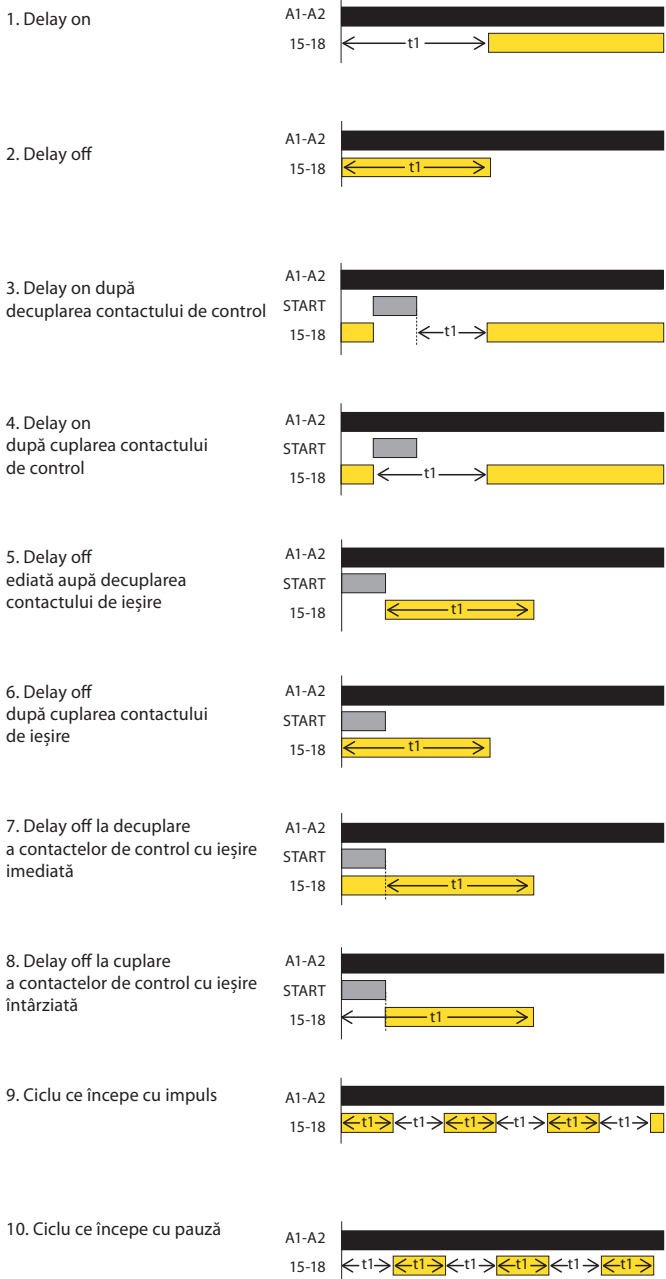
1. Delay on

A1-A2
15-18
t1

2. Delay off

A1-A2
15-18
t1

3. Delay on după decuplarea contactului de control

A1-A2
START
15-18
t1

4. Delay on după cuplarea contactului de control

A1-A2
START
15-18
t1

5. Delay off ediată aupă decuplarea contactului de ieșire

A1-A2
START
15-18
t1

6. Delay off după cuplarea contactului de ieșire

A1-A2
START
15-18
t1

7. Delay off la decuplare a contactelor de control cu ieșire imediată

A1-A2
START
15-18
t1

8. Delay off la cuplare a contactelor de control cu ieșire întârziată

A1-A2
START
15-18
t1

9. Ciclu ce începe cu impuls

A1-A2
15-18
t1 t1 t1 t1 t1 t1

10. Ciclu ce începe cu pauză

A1-A2
15-18
t1 t1 t1 t1 t1 t1